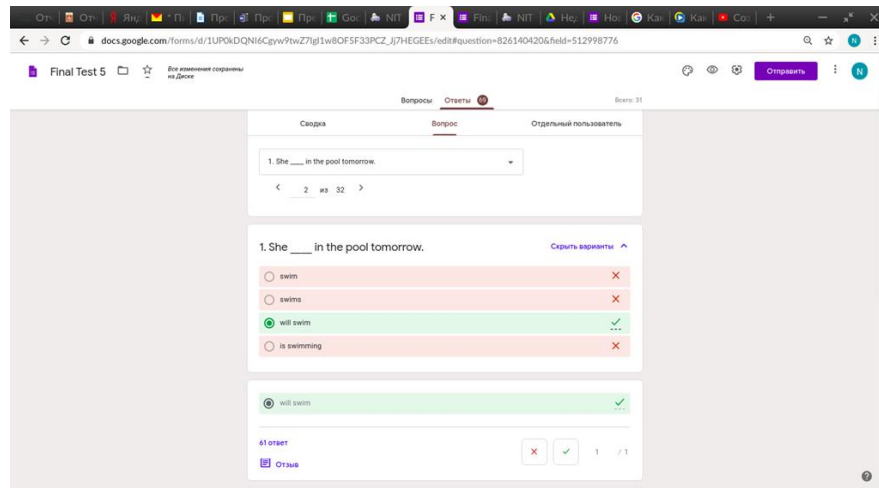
От | От | Янд | П | Про | Про | Про | Goo | NIT | F × | Fina | NIT | Hey | Hoe | Как | Как | Сох | +

docs.google.com/forms/d/1UP0kDQNl6Cgyw9twZ7lgl1w8OF5F33PCZ_Jj7HEGEEs/edit#question=826140420&field=512998776

Final Test 5

Все изменения сохранены на Диске

Отправить

Вопросы Ответы 61

Всего: 31

Сводка Вопрос Отдельный пользователь

1. She ___ in the pool tomorrow.

2 из 32

1. She ___ in the pool tomorrow.

Скрыть варианты

swim

swims

will swim

is swimming

will swim

61 ответ

Отзыв

1 /1